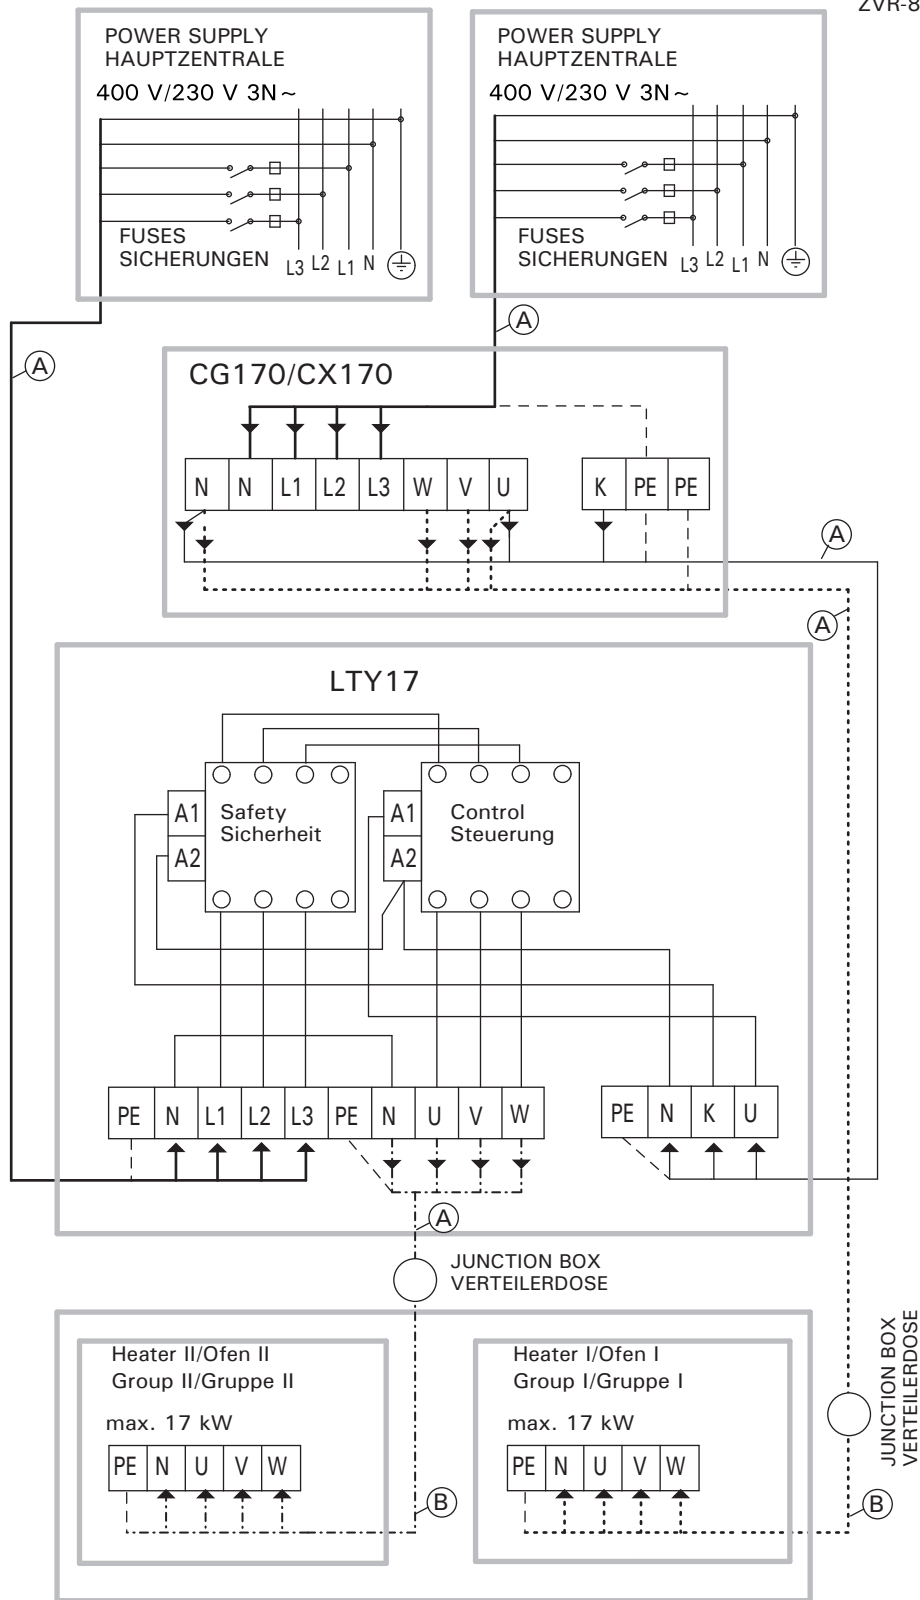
ZVR-8

POWER SUPPLY
HAUPTZENTRALE
400 V/230 V 3N~

FUSES
SICHERUNGEN
L3 L2 L1 N

POWER SUPPLY
HAUPTZENTRALE
400 V/230 V 3N~

FUSES
SICHERUNGEN
L3 L2 L1 N

A

A

CG170/CX170

N N L1 L2 L3 W V U

K PE PE

A

A

LTY17

A1
A2
Safety
Sicherheit

A1
A2
Control
Steuerung

PE N L1 L2 L3 PE N U V W

PE N K U

A

JUNCTION BOX
VERTEILERDOSE

Heater II/Ofen II
Group II/Gruppe II
max. 17 kW

PE N U V W

B

Heater I/Ofen I
Group I/Gruppe I
max. 17 kW

PE N U V W

JUNCTION BOX
VERTEILERDOSE

B